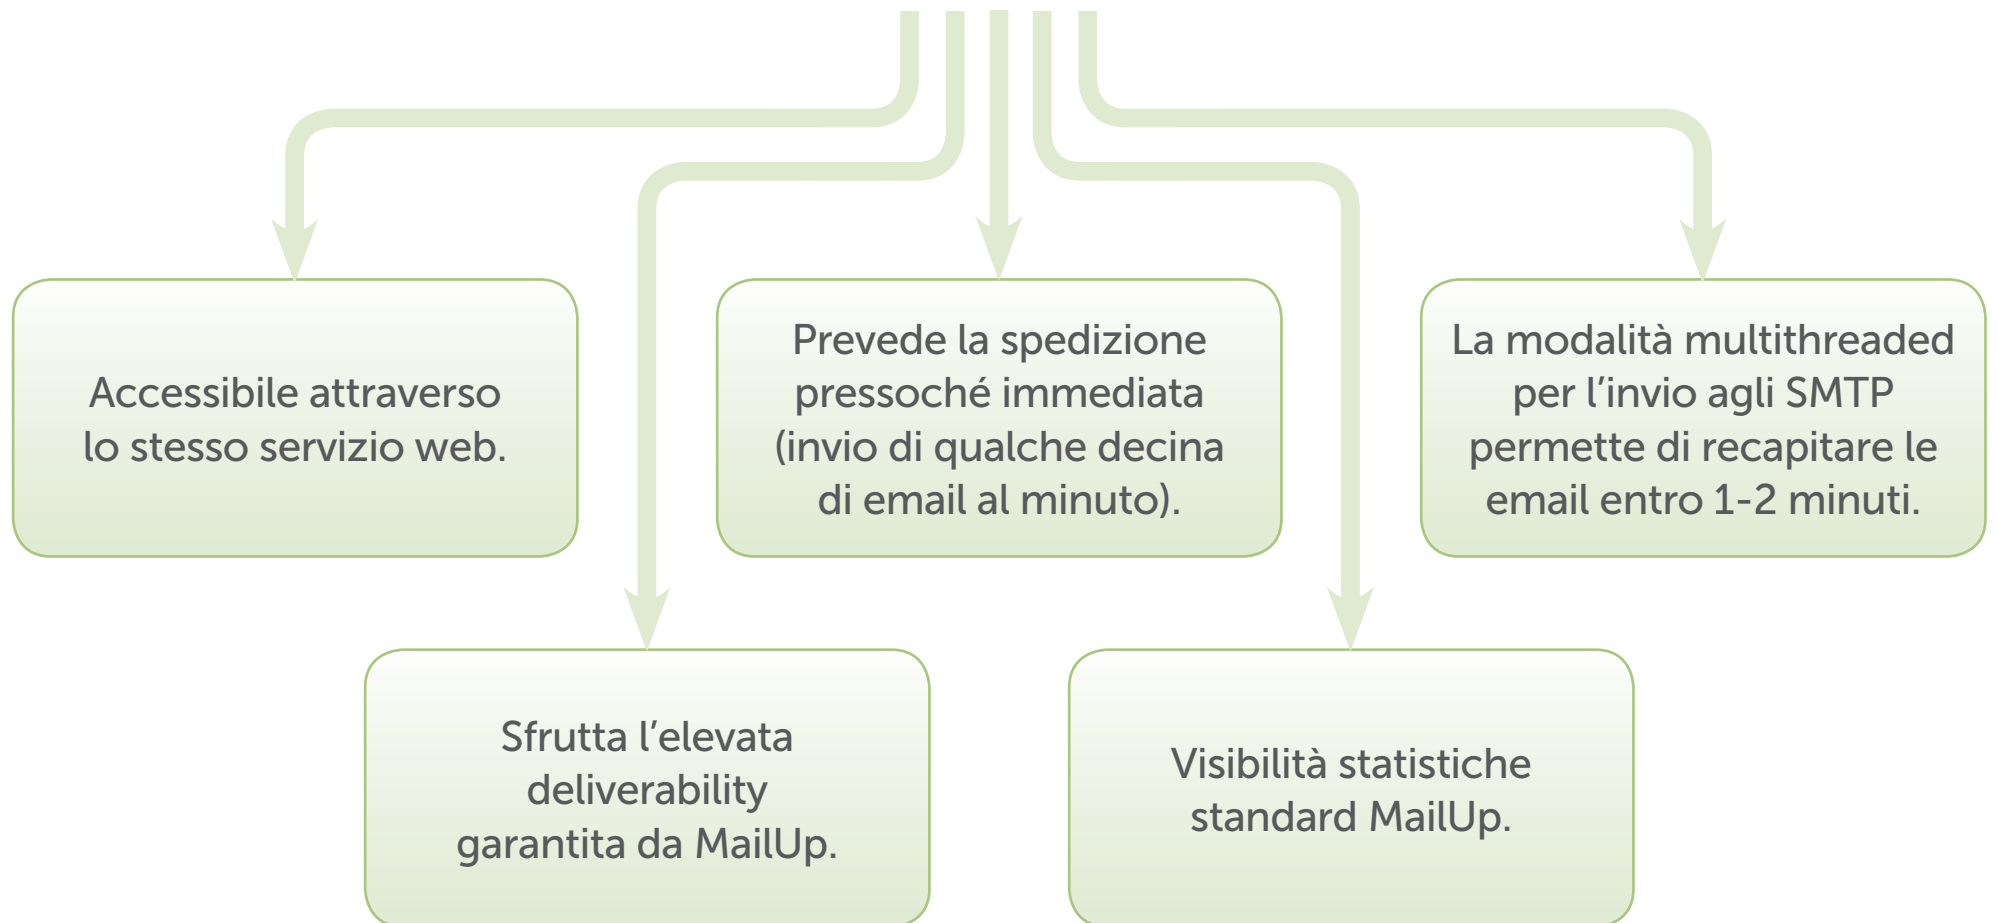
Accessibile attraverso lo stesso servizio web.

Prevede la spedizione pressoché immediata (invio di qualche decina di email al minuto).

La modalità multithreaded per l'invio agli SMTP permette di recapitare le email entro 1-2 minuti.

Sfrutta l'elevata deliverability garantita da MailUp.

Visibilità statistiche standard MailUp.